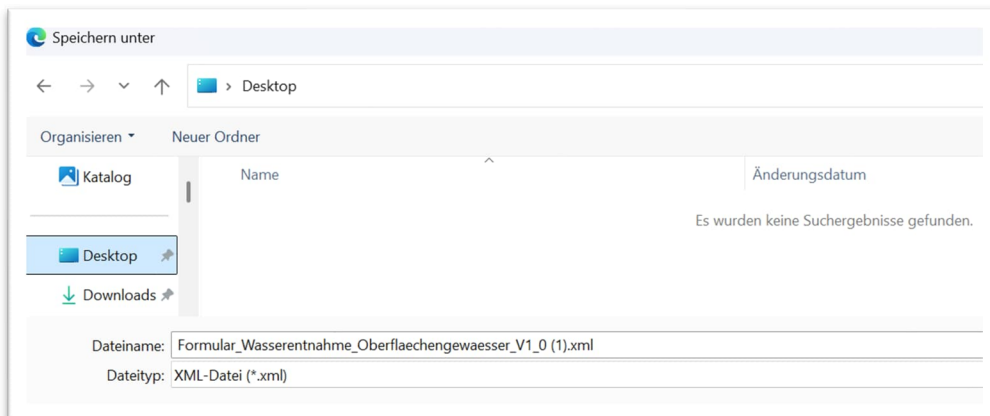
Speichern unter

← → ˅ ↑ › Desktop

Organisieren ▾ Neuer Ordner

Katalog

Desktop

Downloads

Name

Änderungsdatum

Es wurden keine Suchergebnisse gefunden.

Dateiname: Formular_Wasserentnahme_Oberflaechengewaesser_V1_0 (1).xml

Dateityp: XML-Datei (*.xml)